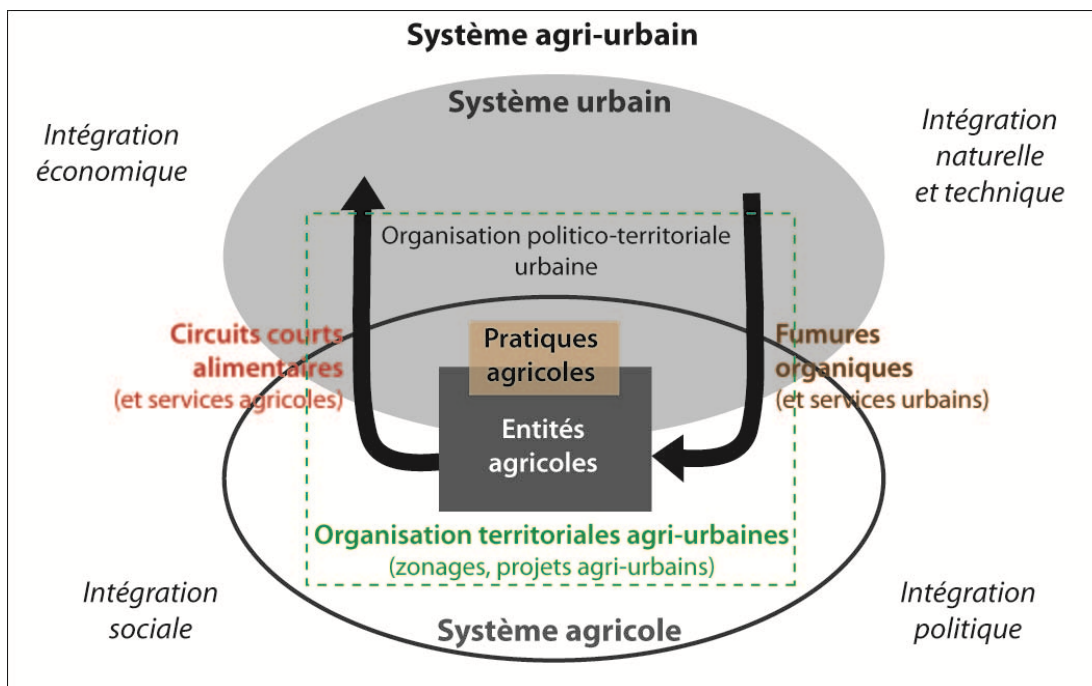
Système agri-urbain

Système urbain

Intégration économique

Intégration naturelle et technique

Organisation politico-territoriale urbaine

Circuits courts alimentaires (et services agricoles)

Pratiques agricoles

Fumures organiques (et services urbains)

Entités agricoles

Organisation territoriales agri-urbaines (zonages, projets agri-urbains)

Intégration sociale

Système agricole

Intégration politique